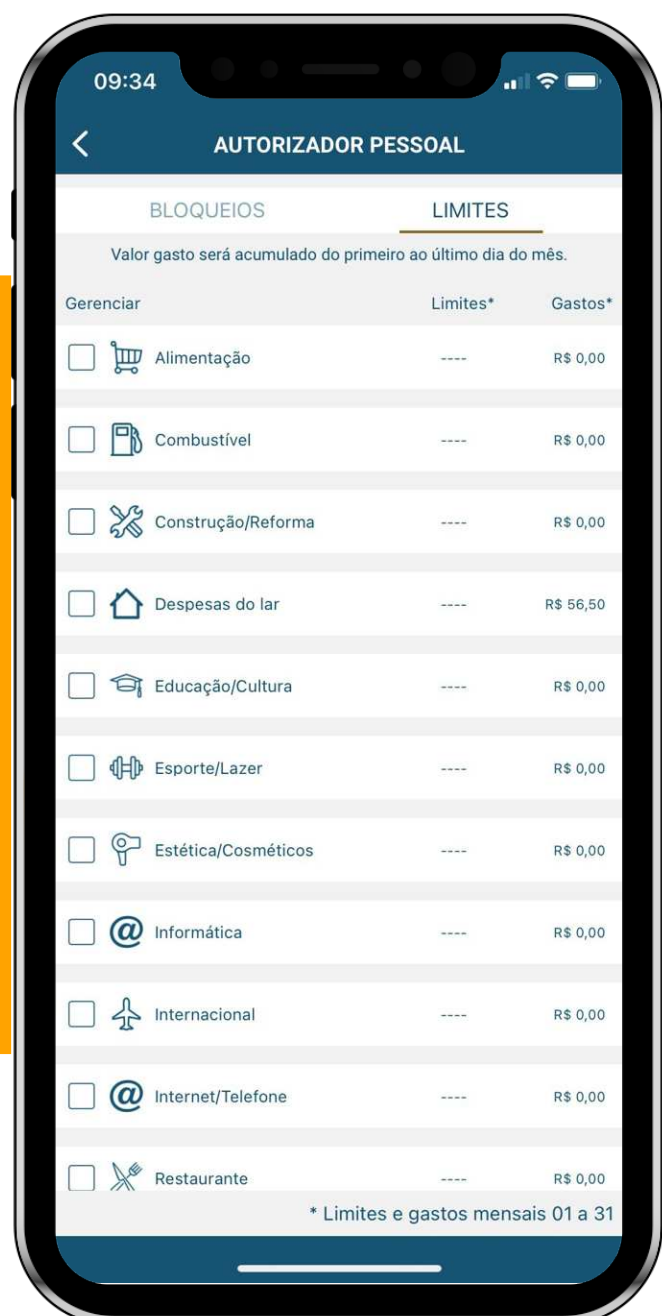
09:34

AUTORIZADOR PESSOAL

BLOQUEIOS LIMITES

Valor gasto será acumulado do primeiro ao último dia do mês.

| Gerenciar | Limites* | Gastos* |
|---|---|---|
| Alimentação | ---- | R$ 0,00 |
| Combustível | ---- | R$ 0,00 |
| Construção/Reforma | ---- | R$ 0,00 |
| Despesas do lar | ---- | R$ 56,50 |
| Educação/Cultura | ---- | R$ 0,00 |
| Esporte/Lazer | ---- | R$ 0,00 |
| Estética/Cosméticos | ---- | R$ 0,00 |
| Informática | ---- | R$ 0,00 |
| Internacional | ---- | R$ 0,00 |
| Internet/Telefone | ---- | R$ 0,00 |
| Restaurante | ---- | R$ 0,00 |

* Limites e gastos mensais 01 a 31